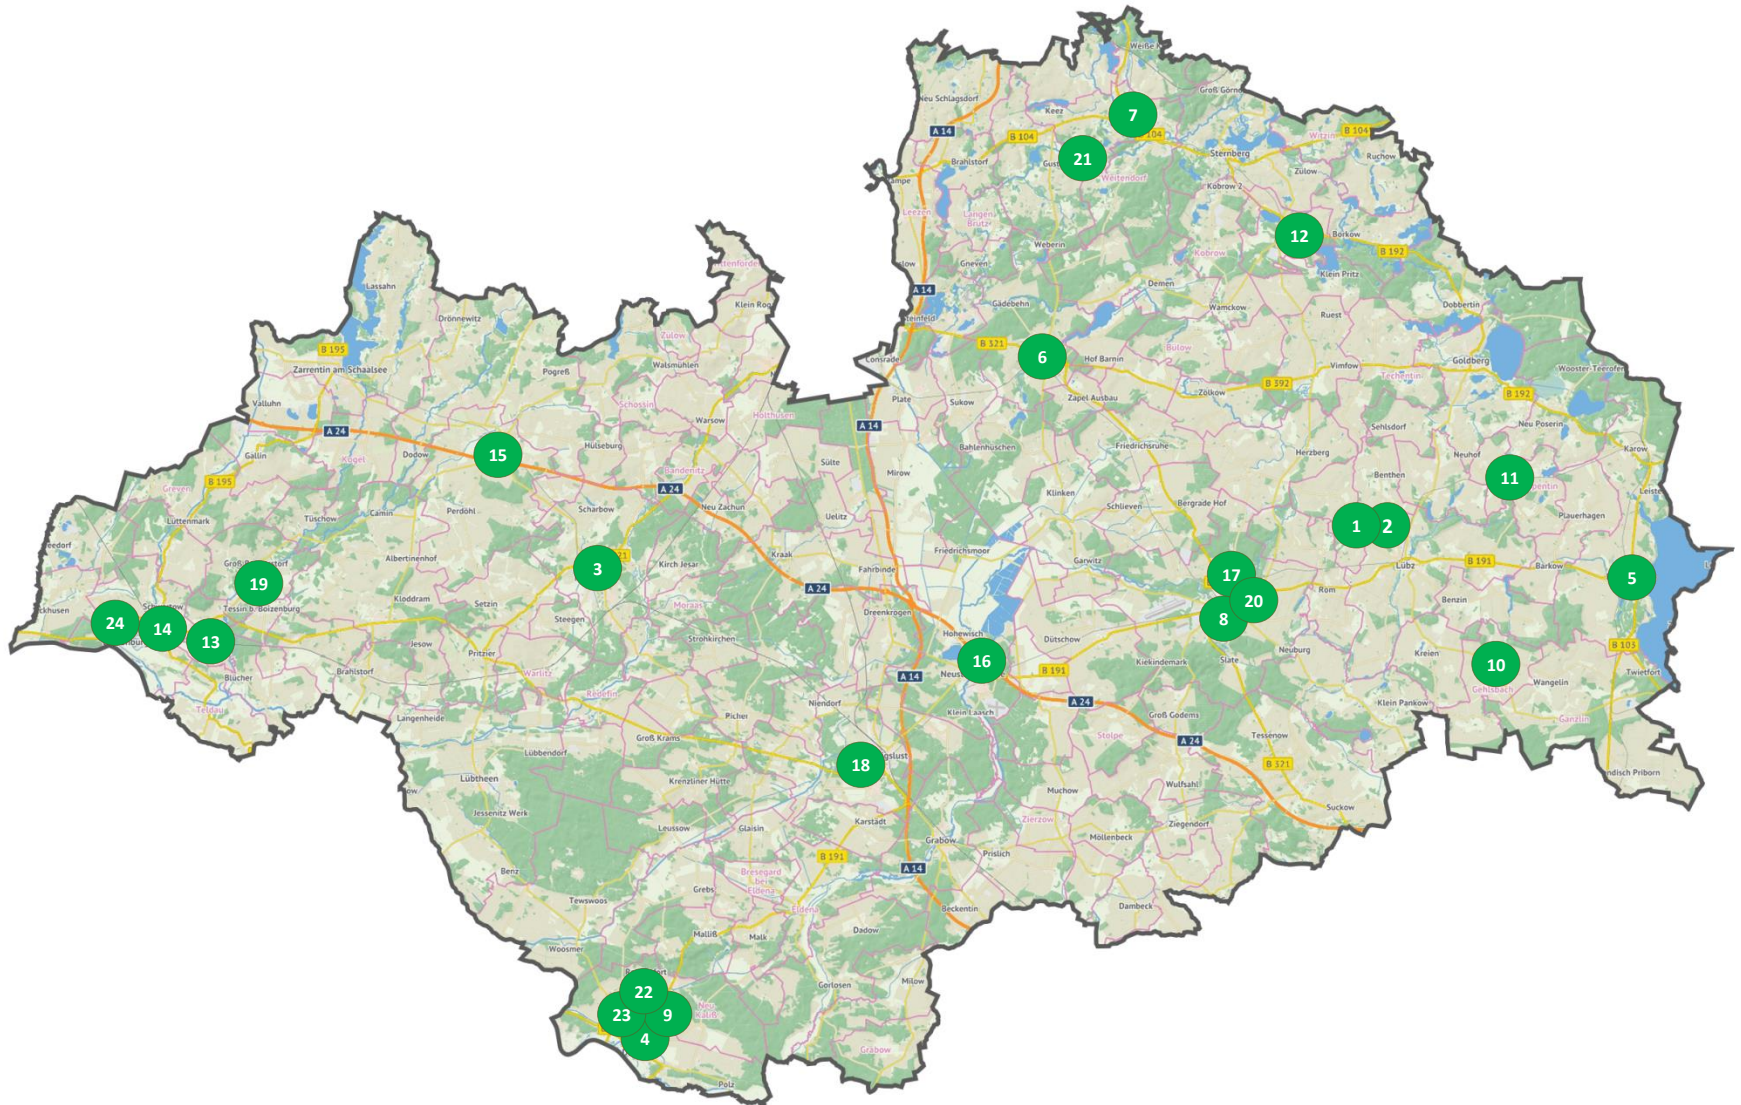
7
21
12
6
15
3
19
24
14
13
11
1
2
17
20
8
5
10
16
18
22
23
9
4

Weiße Krug
Groß Görnow
Neu Schlagsdorf
Keez
A 14
B 104
B 104
Witzin
B 104
Brahlstorf
Gustävel
Weitendorf
Sternberg
Zülow
Ruchow
Kobrow 2
Kampe
Leezen
Langen Brütz
Weberin
Borkow
B 192
Kobrow
Klein Pritz
Gneven
Demen
A 14
Gädebehn
Wamckow
Dobbertin
Steinfeld
Ruest
B 321
Consrade
Hof Barnin
Bülow
Goldberg
Vimfow
Techentin
Wooster-Teerofen
Zapel Ausbau
B 392
Plate
Sukow
Zölkow
B 192
A 14
Lassahn
Dronnewitz
B 195
Zarrentin am Schaalsee
Pogreß
Zülow
Walsmühlen
Schossin
Holthusen
Warsow
Valluhn
A 24
Kogel
Dodow
Hülseburg
Bandenitz
Sülte
Mirow
Bahlenhuschen
Friedrichsruhe
Sehlsdorf
Neu Poserin
Gallin
A 24
B 195
Greven
Neu Zachun
Herzberg
Benthen
Neuhof
Karow
Lüttenmark
Camin
Perdöhl
Scharbow
Uelitz
Klinken
Schlieven
Bergrade Hof
Plauerhagen
Leisten
Tüschow
Groß Bengerstorf
Albertinenhof
Kirch Jesar
Kraak
Fahrbinde
Friedrichsmoor
Garwitz
Lübz
B 191
Barkow
Tessin b. Boizenburg
Kloddram
Setzin
Steegen
Moraas
A 24
Dreenkrogen
Rom
Benzin
Schwartow
Jesow
Pritzier
Strohkirchen
Hohewisch
Dütschow
Kiekindemark
Neuburg
Kreien
Neustadt
B 191
Slate
B 103
Twietfort
Blücher
Teldau
Brahlstorf
Warlitz
Redefin
A 14
Gehlsbach
Wangelin
Langenheide
Picher
Niendorf
Klein Laasch
A 24
Groß Godems
Klein Pankow
Ganzlin
Lübbendorf
Groß Krams
Ludwigslust
Stolpe
A 24
Tessenow
Lübtheen
Krenzliner Hütte
Wulfsahl
B 321
Muchow
Zierzow
Jessenitz Werk
Leussow
Glaisin
Karstadt
Ziegendorf
Suckow
Grabow
Möllenbeck
B 191
Prislich
Benz
Grebs
Bresegard bei Eldena
A 14
Eldena
Tewswoos
Dambeck
Beckentin
Malliß
Malk
Dadow
Woosmer
Gorlosen
Milow
Neu Kaliß
Grabow
Polz